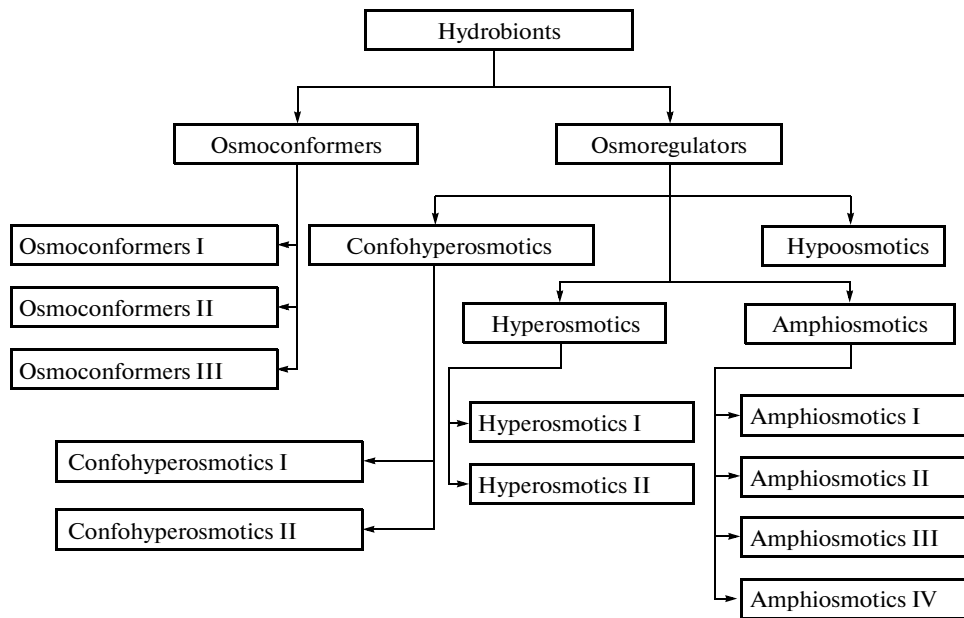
Hydrobionts

Osmoconformers

Osmoregulators

Osmoconformers I

Osmoconformers II

Osmoconformers III

Confohyperosmotics

Hypoosmotics

Hyperosmotics

Amphiosmotics

Hyperosmotics I

Hyperosmotics II

Confohyperosmotics I

Confohyperosmotics II

Amphiosmotics I

Amphiosmotics II

Amphiosmotics III

Amphiosmotics IV